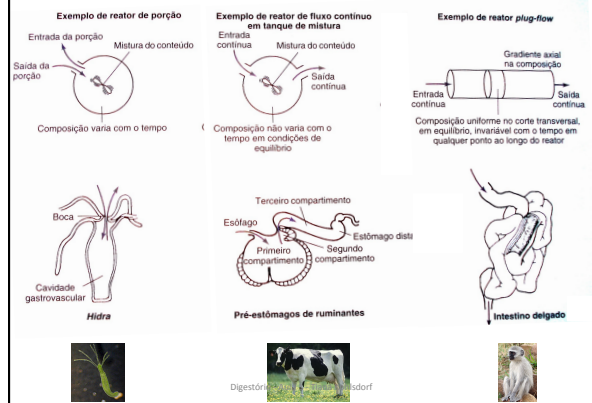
Exemplo de reator de porção

Entrada da porção

Mistura do conteúdo

Saída da porção

Composição varia com o tempo

Exemplo de reator de fluxo contínuo em tanque de mistura

Entrada contínua

Mistura do conteúdo

Saída contínua

Composição não varia com o tempo em condições de equilíbrio

Exemplo de reator plug-flow

Gradiente axial na composição

Entrada contínua

Saída contínua

Composição uniforme no corte transversal, em equilíbrio, invariável com o tempo em qualquer ponto ao longo do reator

Boca

Cavidade gastrovascular

Hidra

Terceiro compartimento

Esôfago

Estômago dista

Primeiro compartimento

Segundo compartimento

Pré-estômagos de ruminantes

Intestino delgado

Digestório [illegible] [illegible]sdorf